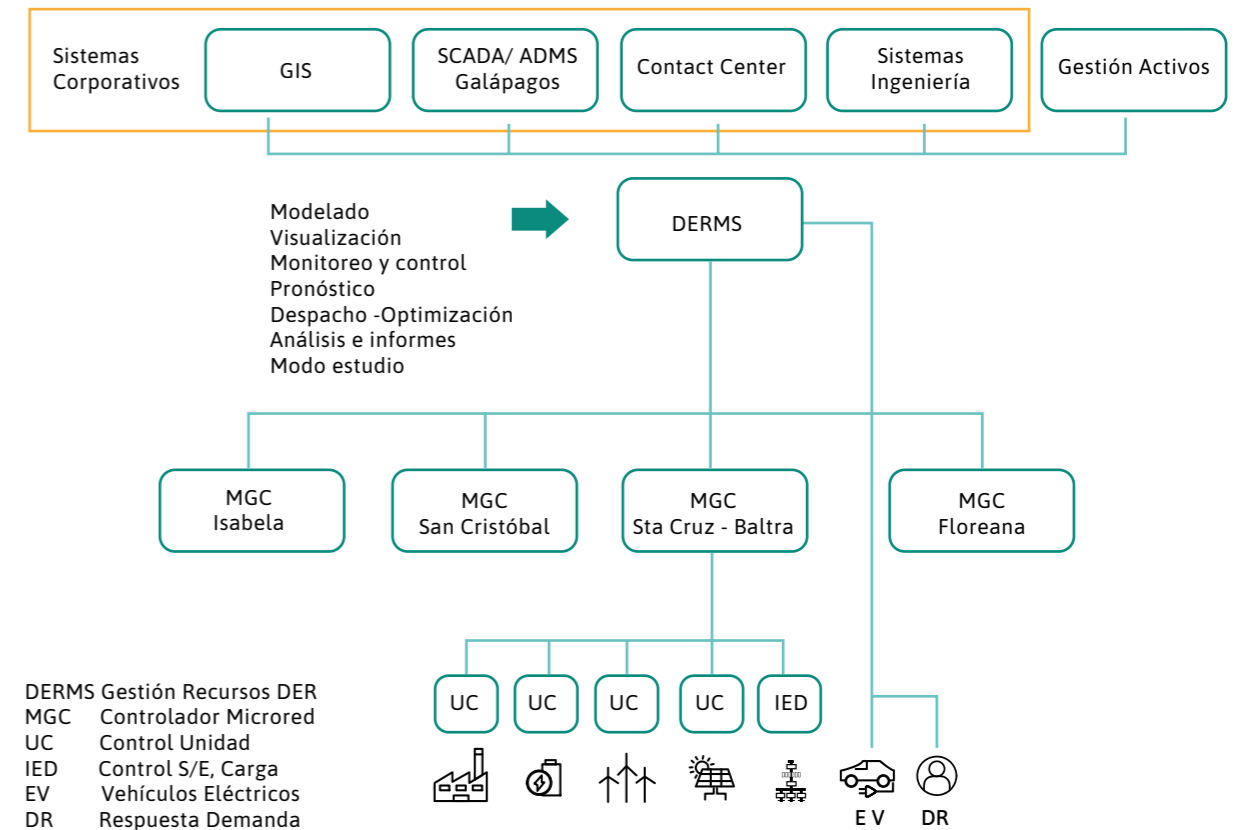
Sistemas Corporativos

GIS

SCADA/ ADMS Galápagos

Contact Center

Sistemas Ingeniería

Gestión Activos

Modelado
Visualización
Monitoreo y control
Pronóstico
Despacho -Optimización
Análisis e informes
Modo estudio

DERMS

MGC Isabela

MGC San Cristóbal

MGC Sta Cruz - Baltra

MGC Floreana

UC

UC

UC

UC

IED

E V

DR

DERMS Gestión Recursos DER
MGC Controlador Microred
UC Control Unidad
IED Control S/E, Carga
EV Vehículos Eléctricos
DR Respuesta Demanda